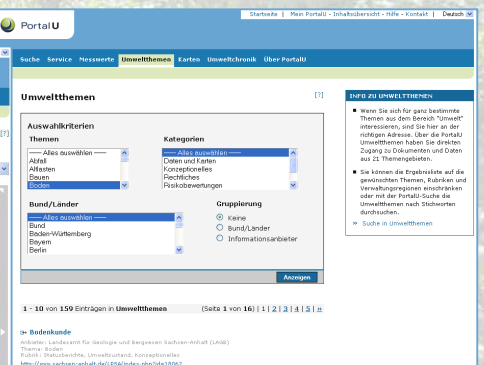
PortalU

Startseite | Mein PortalU - Inhaltsübersicht - Hilfe - Kontakt | Deutsch

Suche Service Messwerte Umweltthemen Karten Umweltchronik Über PortalU

Umweltthemen

[?]

Auswahlkriterien

Themen
---- Alles auswählen ----
Abfall
Altlasten
Bauen
Boden

Kategorien
---- Alles auswählen ----
Daten und Karten
Konzeptionelles
Rechtliches
Risikobewertungen

Bund/Länder
---- Alles auswählen ----
Bund
Baden-Württemberg
Bayern
Berlin

Gruppierung
Keine
Bund/Länder
Informationsanbieter

Anzeigen

1 - 10 von 159 Einträgen in Umweltthemen

(Seite 1 von 16) | 1 | 2 | 3 | 4 | 5 | »

Bodenkunde
Anbieter: Landesamt für Geologie und Bergwesen Sachsen-Anhalt (LAGB)
Thema: Boden
Rubrik: Statusberichte, Umweltzustand, Konzeptionelles
http://www.sachsen-anhalt.de/LPSA/index.php?id=18062

INFO ZU UMWELTTHEMEN

Wenn Sie sich für ganz bestimmte Themen aus dem Bereich "Umwelt" interessieren, sind Sie hier an der richtigen Adresse. Über die PortalU Umweltthemen haben Sie direkten Zugang zu Dokumenten und Daten aus 21 Themengebieten.

Sie können die Ergebnisliste auf die gewünschten Themen, Rubriken und Verwaltungsregionen einschränken oder mit der PortalU-Suche die Umweltthemen nach Stichworten durchsuchen.

» Suche in Umweltthemen